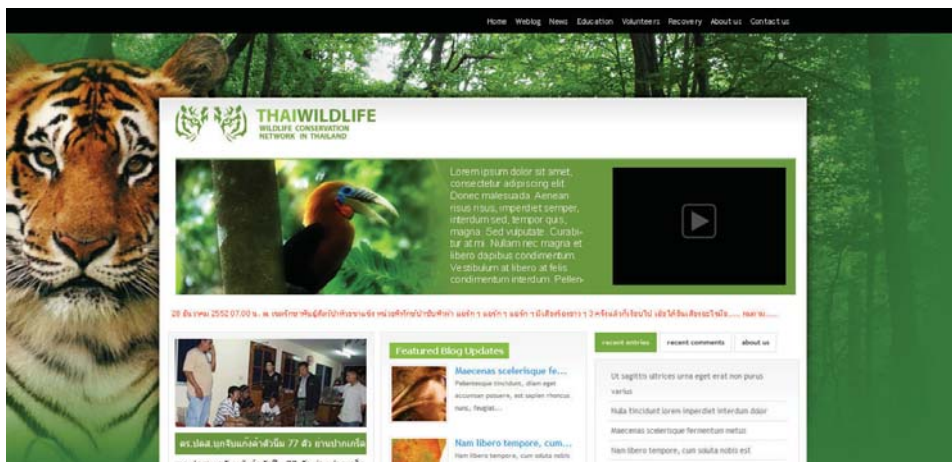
Home Weblog News Education Volunteers Recovery About us Contact us

THAIWILDLIFE
WILDLIFE CONSERVATION NETWORK IN THAILAND

Lorem ipsum dolor sit amet, consectetur adipiscing elit. Donec malesuada. Aenean risus risus, imperdiet semper, interdum sed, tempor quis, magna. Sed vulputate. Curabitur at mi. Nullam nec magna et libero dapibus condimentum. Vestibulum at libero at felis condimentum interdum. Pellen-

28 ธันวาคม 2552 07.00 น. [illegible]

Featured Blog Updates

Maecenas scelerisque fe...
Pellentesque tincidunt, diam eget accumsan posuere, est sapien rhoncus nunc, feugiat...

Nam libero tempore, cum...
Nam libero tempore, cum soluta nobis

recent entries | recent comments | about us

Ut sagittis ultrices urna eget erat non purus varius
Nulla tincidunt lorem imperdiet interdum dolor
Maecenas scelerisque fermentum metus
Nam libero tempore, cum soluta nobis est

ดร.ปอส.บุกจับแก๊งค้าสัตว์ป่า 77 ตัว ยานปากเกร็ด
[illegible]